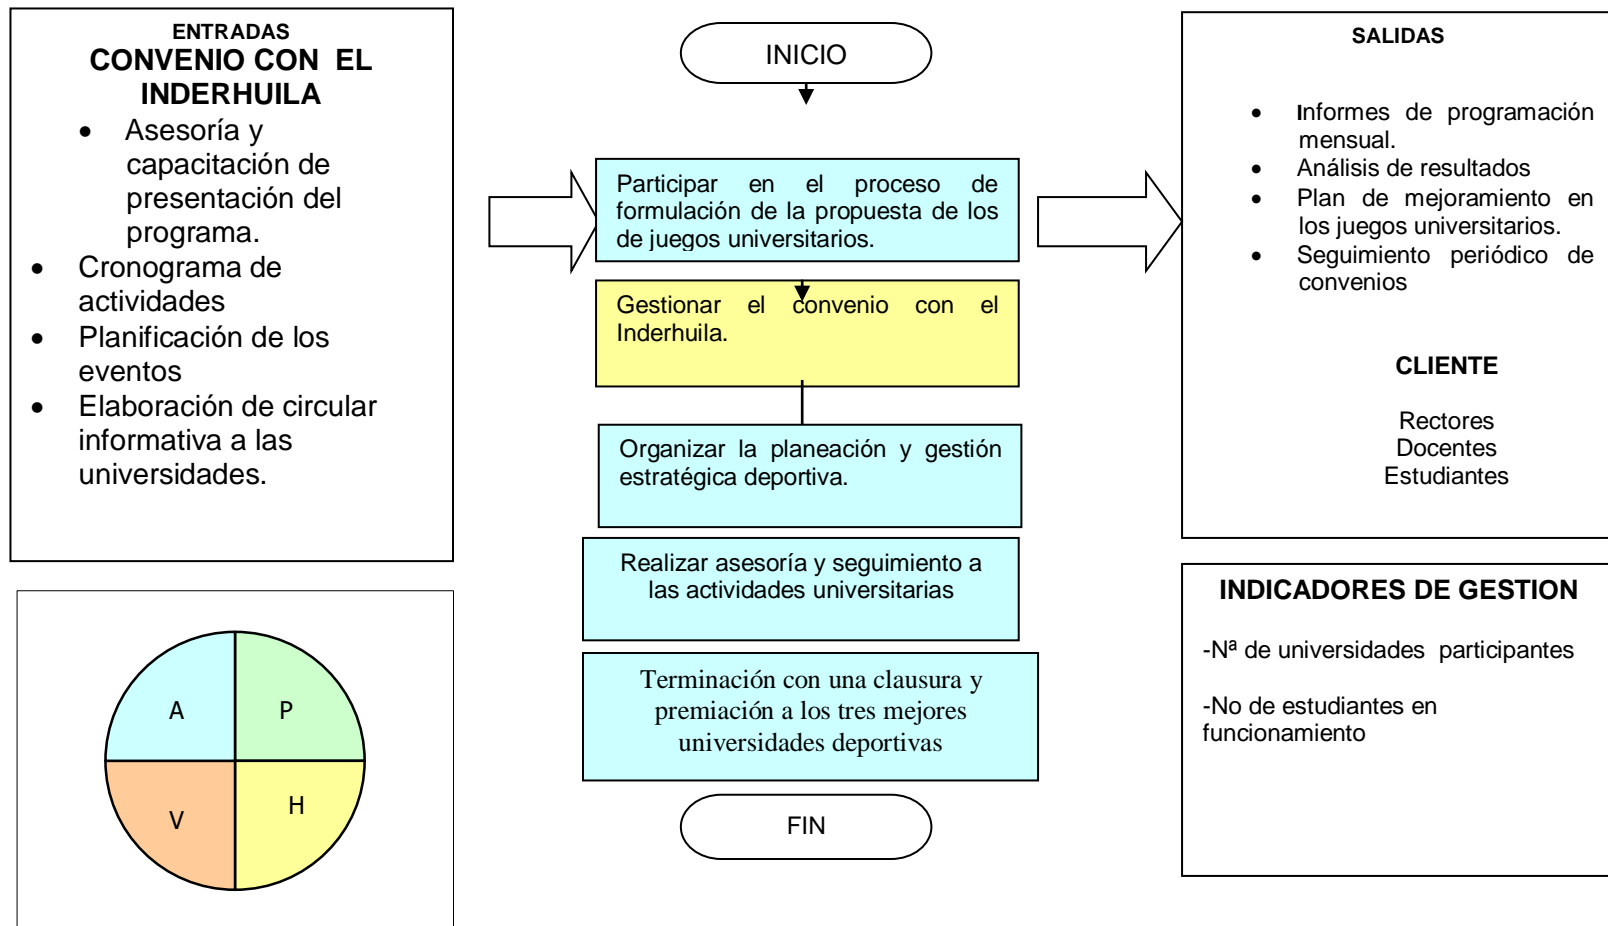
ENTRADAS
CONVENIO CON EL INDERHUILA

- Asesoría y capacitación de presentación del programa.
- Cronograma de actividades
- Planificación de los eventos
- Elaboración de circular informativa a las universidades.

A
P
V
H

INICIO

Participar en el proceso de formulación de la propuesta de los de juegos universitarios.

Gestionar el convenio con el Inderhuila.

Organizar la planeación y gestión estratégica deportiva.

Realizar asesoría y seguimiento a las actividades universitarias

Terminación con una clausura y premiación a los tres mejores universidades deportivas

FIN

SALIDAS

- Informes de programación mensual.
- Análisis de resultados
- Plan de mejoramiento en los juegos universitarios.
- Seguimiento periódico de convenios

CLIENTE

Rectores
Docentes
Estudiantes

INDICADORES DE GESTION

-Nª de universidades participantes

-No de estudiantes en funcionamiento